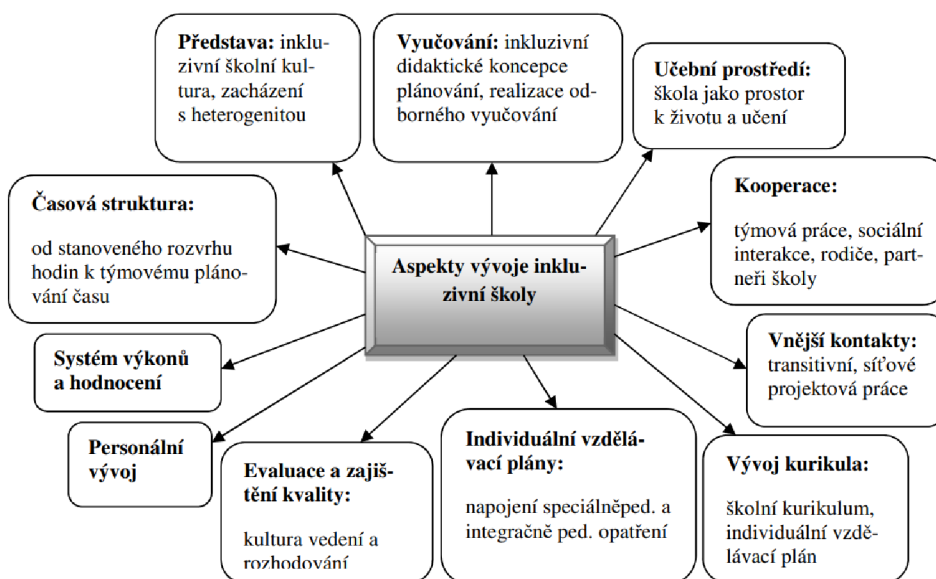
Aspekty vývoje inkluzivní školy

Představa: inkluzivní školní kultura, zacházení s heterogenitou

Vyučování: inkluzivní didaktické koncepce plánování, realizace odborného vyučování

Učební prostředí: škola jako prostor k životu a učení

Časová struktura:

od stanoveného rozvrhu hodin k týmovému plánování času

Kooperace:

týmová práce, sociální interakce, rodiče, partneři školy

Systém výkonů a hodnocení

Vnější kontakty: transitivní, síťové projektová práce

Personální vývoj

Evaluace a zajištění kvality:

kultura vedení a rozhodování

Individuální vzdělávací plány:

napojení speciálněped. a integračně ped. opatření

Vývoj kurikula:

školní kurikulum, individuální vzdělávací plán